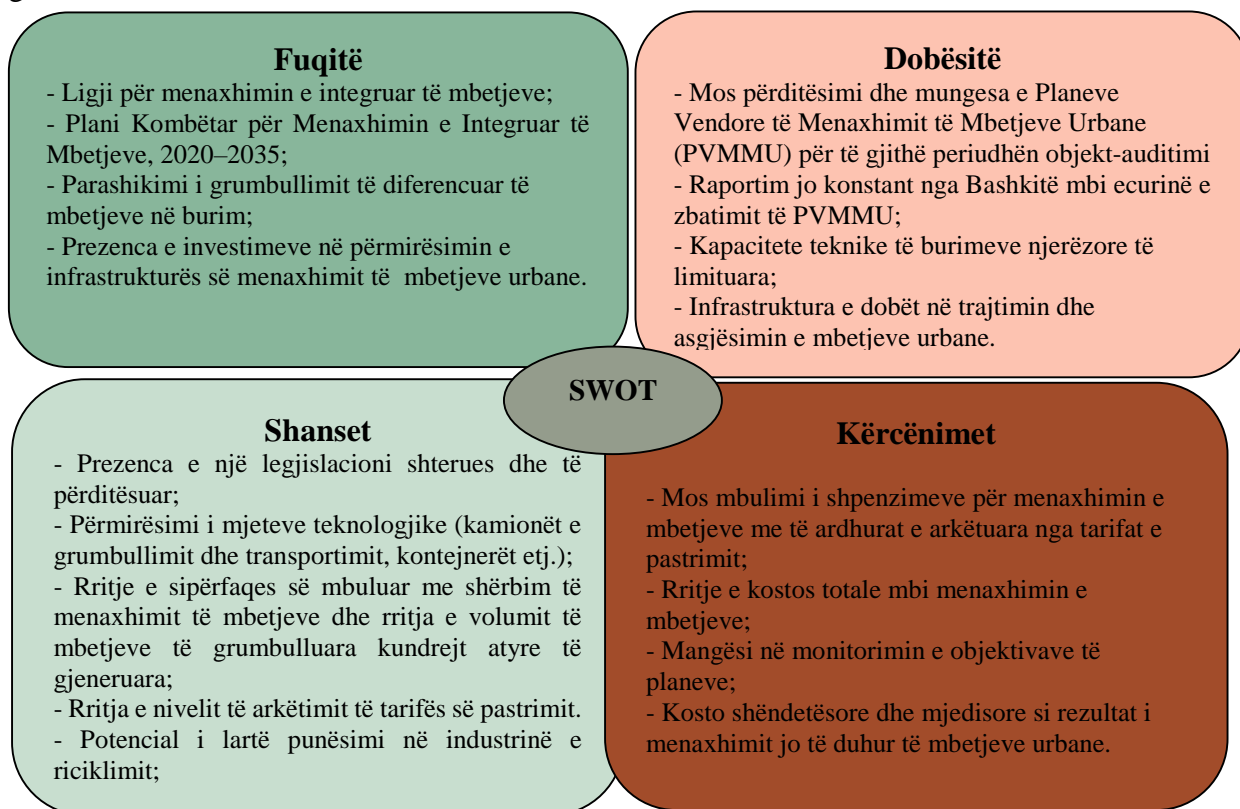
Fuqitë

- Ligji për menaxhimin e integruar të mbetjeve;
- Plani Kombëtar për Menaxhimin e Integruar të Mbetjeve, 2020–2035;
- Parashikimi i grumbullimit të diferencuar të mbetjeve në burim;
- Prezenca e investimeve në përmirësimin e infrastrukturës së menaxhimit të mbetjeve urbane.

Dobësitë

- Mos përditësimi dhe mungesa e Planeve Vendore të Menaxhimit të Mbetjeve Urbane (PVMMU) për të gjithë periudhën objekt-auditimi
- Raportim jo konstant nga Bashkitë mbi ecurinë e zbatimit të PVMMU;
- Kapacitete teknike të burimeve njerëzore të limituara;
- Infrastruktura e dobët në trajtimin dhe asgjësimin e mbetjeve urbane.

SWOT

Shanset

- Prezenca e një legjislacioni shterues dhe të përditësuar;
- Përmirësimi i mjeteve teknologjike (kamionët e grumbullimit dhe transportimit, kontejnerët etj.);
- Rritje e sipërfaqes së mbuluar me shërbim të menaxhimit të mbetjeve dhe rritja e volumit të mbetjeve të grumbulluara kundrejt atyre të gjeneruara;
- Rritja e nivelit të arkëtimit të tarifës së pastrimit.
- Potencial i lartë punësimi në industrinë e riciklimit;

Kërcënimet

- Mos mbulimi i shpenzimeve për menaxhimin e mbetjeve me të ardhurat e arkëtuara nga tarifat e pastrimit;
- Rritje e kostos totale mbi menaxhimin e mbetjeve;
- Mangësi në monitorimin e objektivave të planeve;
- Kosto shëndetësore dhe mjedisore si rezultat i menaxhimit jo të duhur të mbetjeve urbane.